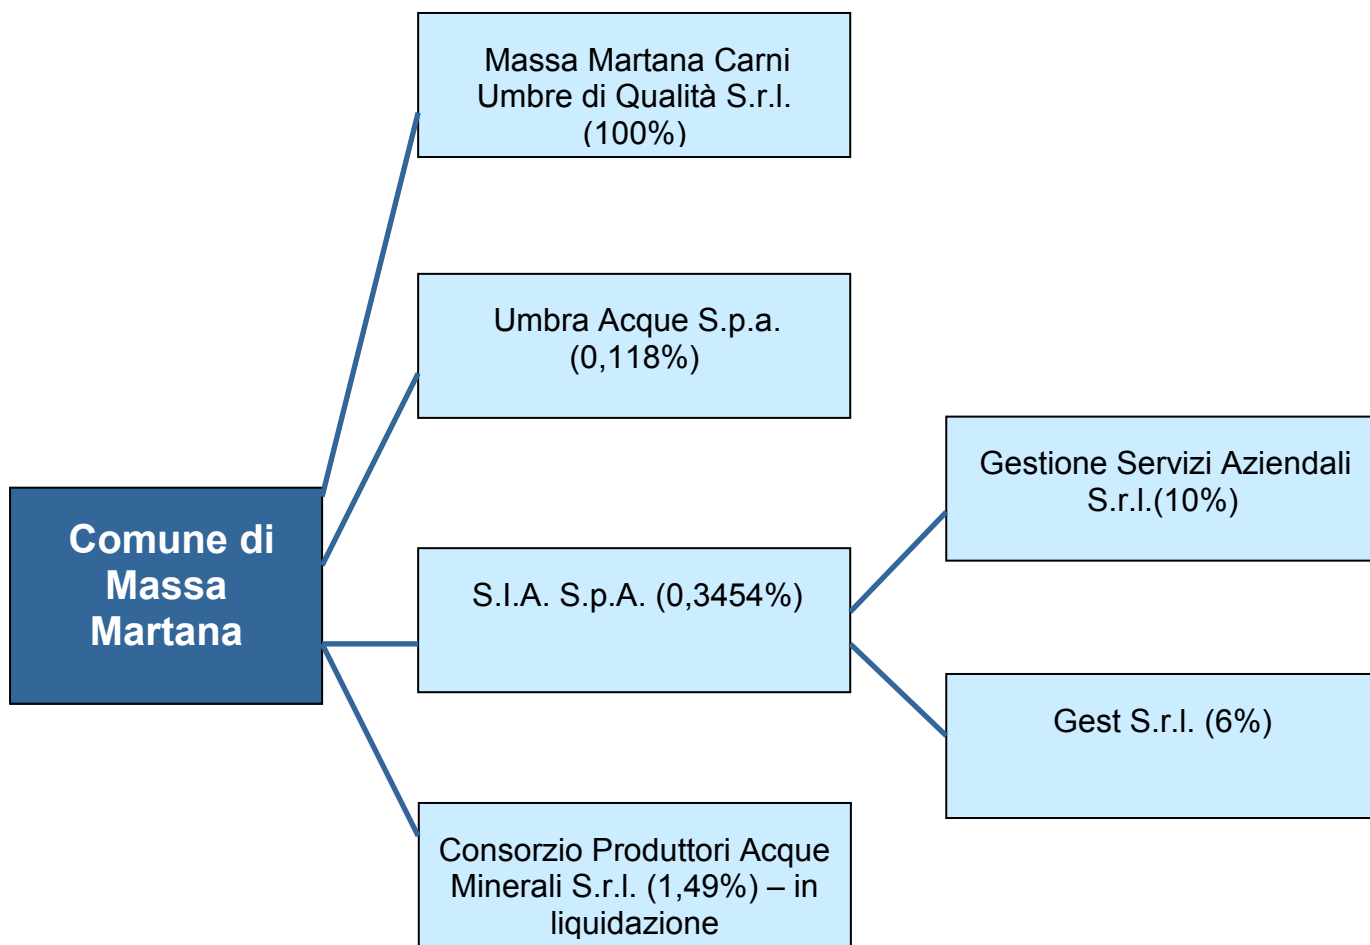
Comune di Massa Martana

Massa Martana Carni Umbre di Qualità S.r.l. (100%)

Umbra Acque S.p.a. (0,118%)

S.I.A. S.p.A. (0,3454%)

Consorzio Produttori Acque Minerali S.r.l. (1,49%) – in liquidazione

Gestione Servizi Aziendali S.r.l.(10%)

Gest S.r.l. (6%)